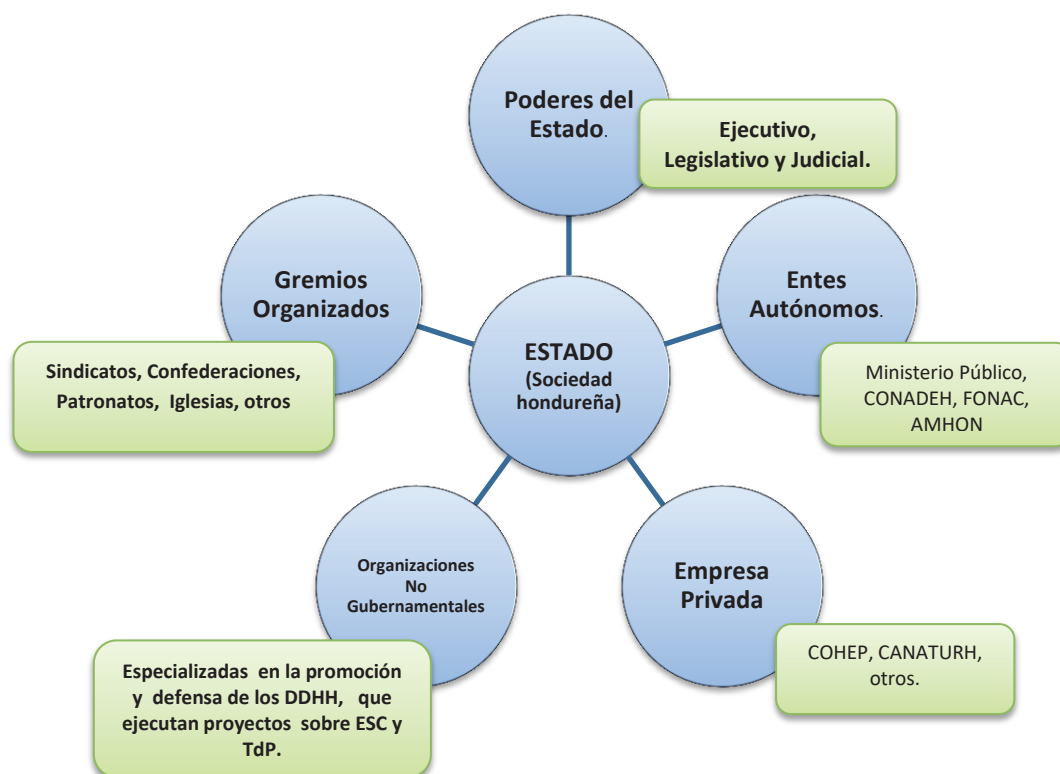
Poderes del Estado.

Ejecutivo, Legislativo y Judicial.

Gremios Organizados

Entes Autónomos.

Sindicatos, Confederaciones, Patronatos, Iglesias, otros

ESTADO (Sociedad hondureña)

Ministerio Público, CONADEH, FONAC, AMHON

Organizaciones No Gubernamentales

Empresa Privada

Especializadas en la promoción y defensa de los DDHH, que ejecutan proyectos sobre ESC y TdP.

COHEP, CANATURH, otros.